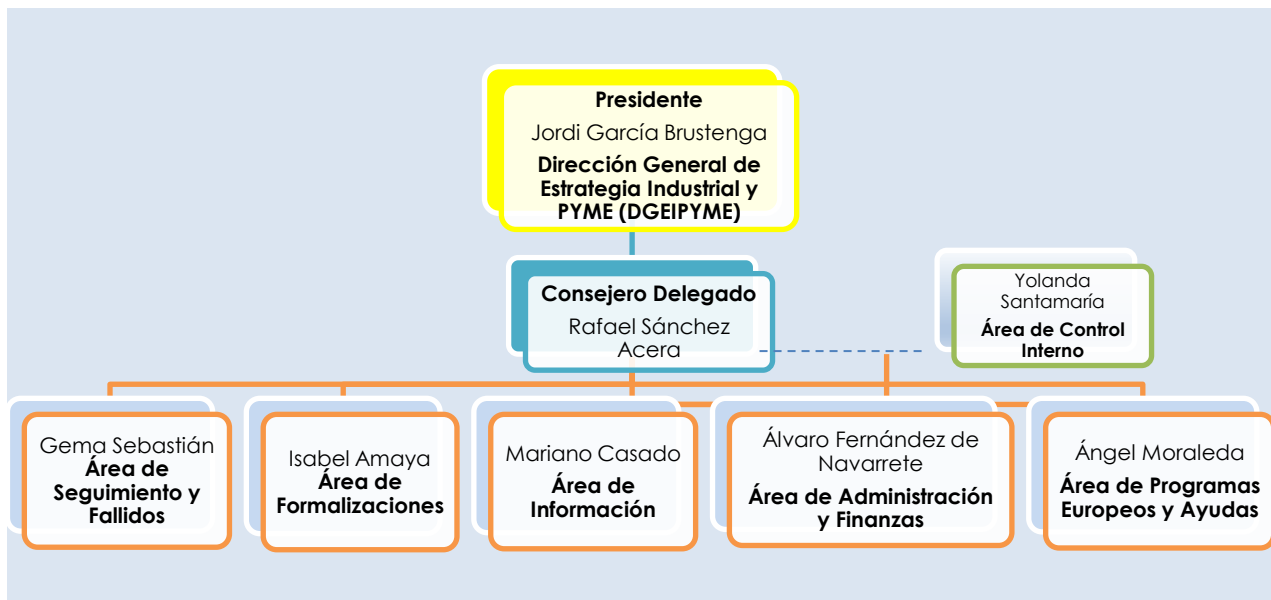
**Presidente**
Jordi García Brustenga
**Dirección General de Estrategia Industrial y PYME (DGEIPYME)**

**Consejero Delegado**
Rafael Sánchez Acera

Yolanda Santamaría
**Área de Control Interno**

Gema Sebastián
**Área de Seguimiento y Fallidos**

Isabel Amaya
**Área de Formalizaciones**

Mariano Casado
**Área de Información**

Álvaro Fernández de Navarrete
**Área de Administración y Finanzas**

Ángel Moraleda
**Área de Programas Europeos y Ayudas**